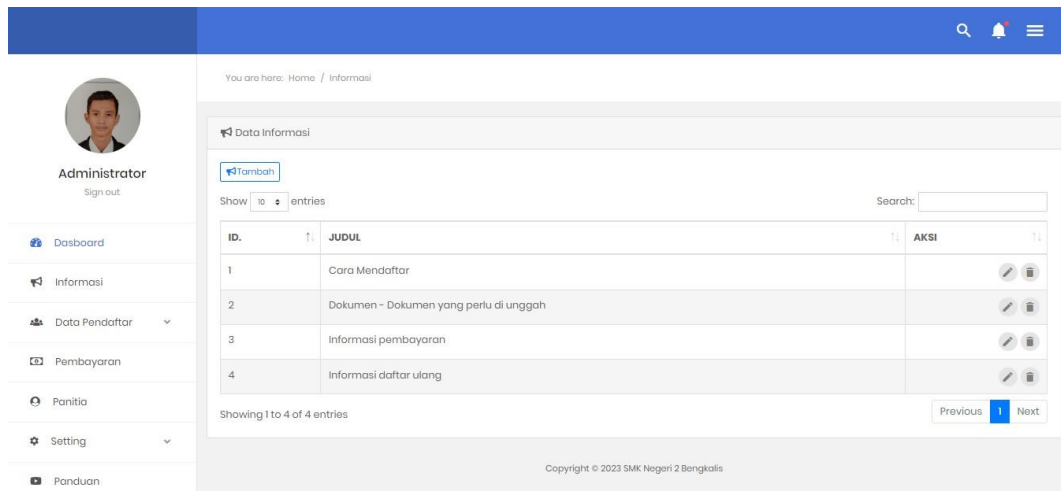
Administrator
Sign out

Dasboard
Informasi
Data Pendaftar
Pembayaran
Panitia
Setting
Panduan

You are here: Home / Informasi

Data Informasi

Tambah

Show 10 entries

Search:

| ID. | JUDUL | AKSI |
|---|---|---|
| 1 | Cara Mendaftar | |
| 2 | Dokumen - Dokumen yang perlu di unggah | |
| 3 | Informasi pembayaran | |
| 4 | Informasi daftar ulang | |

Showing 1 to 4 of 4 entries

Previous 1 Next

Copyright © 2023 SMK Negeri 2 Bengkalis